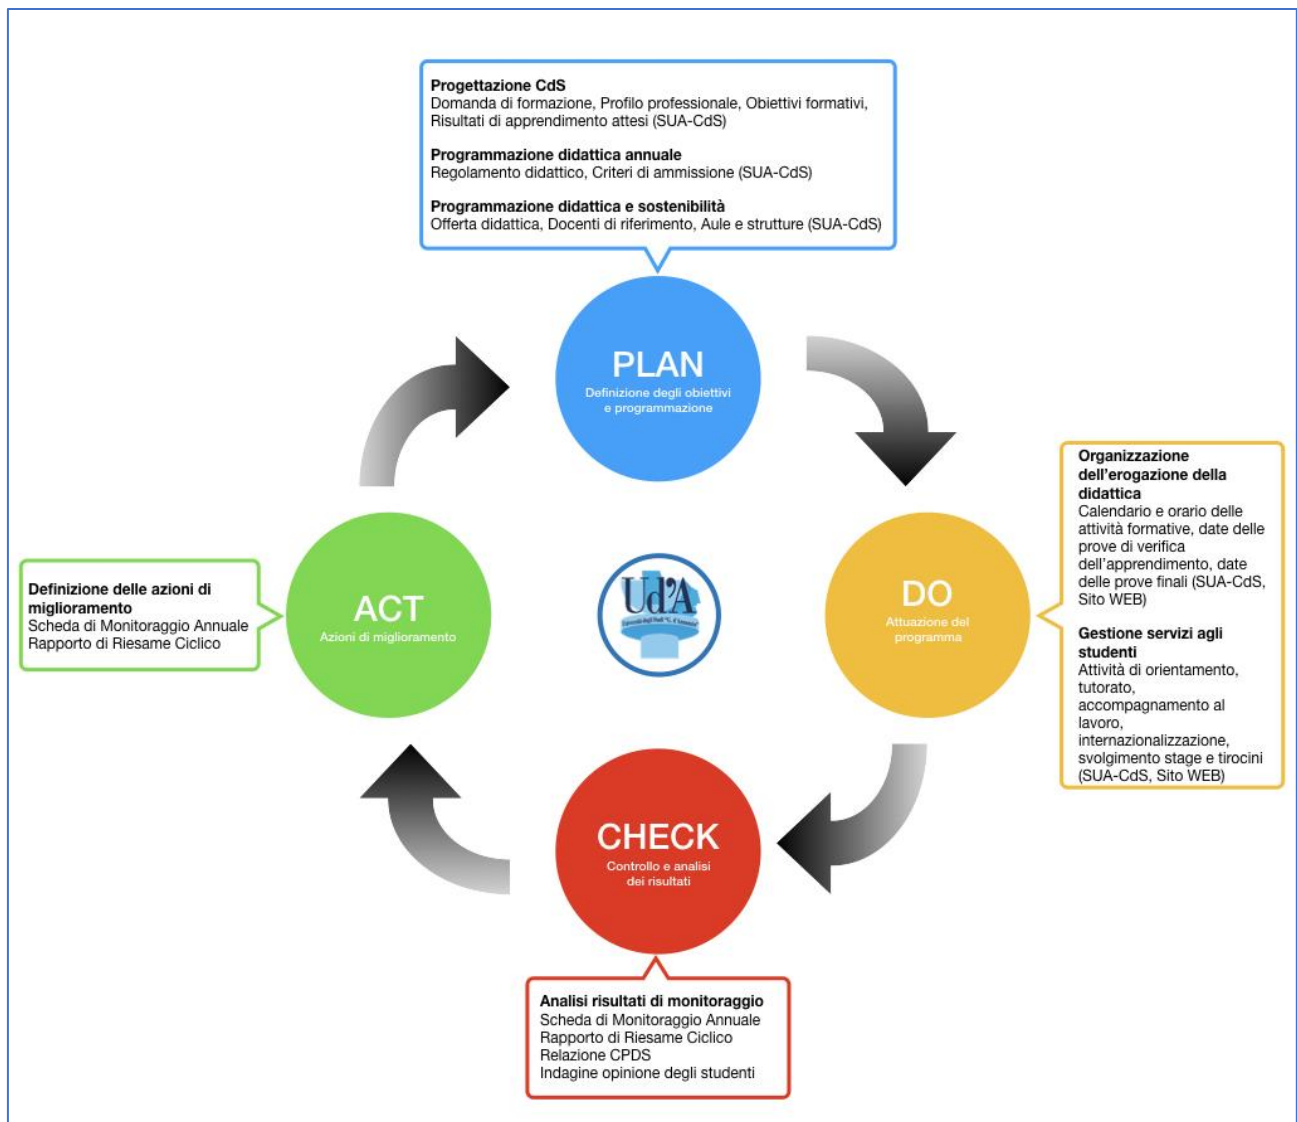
**Progettazione CdS**
Domanda di formazione, Profilo professionale, Obiettivi formativi, Risultati di apprendimento attesi (SUA-CdS)

**Programmazione didattica annuale**
Regolamento didattico, Criteri di ammissione (SUA-CdS)

**Programmazione didattica e sostenibilità**
Offerta didattica, Docenti di riferimento, Aule e strutture (SUA-CdS)

PLAN
Definizione degli obiettivi e programmazione

**Organizzazione dell'erogazione della didattica**
Calendario e orario delle attività formative, date delle prove di verifica dell'apprendimento, date delle prove finali (SUA-CdS, Sito WEB)

**Gestione servizi agli studenti**
Attività di orientamento, tutorato, accompagnamento al lavoro, internazionalizzazione, svolgimento stage e tirocini (SUA-CdS, Sito WEB)

**Definizione delle azioni di miglioramento**
Scheda di Monitoraggio Annuale
Rapporto di Riesame Ciclico

ACT
Azioni di miglioramento

Ud'A
Università degli Studi "G. d'Annunzio"

DO
Attuazione del programma

CHECK
Controllo e analisi dei risultati

**Analisi risultati di monitoraggio**
Scheda di Monitoraggio Annuale
Rapporto di Riesame Ciclico
Relazione CPDS
Indagine opinione degli studenti